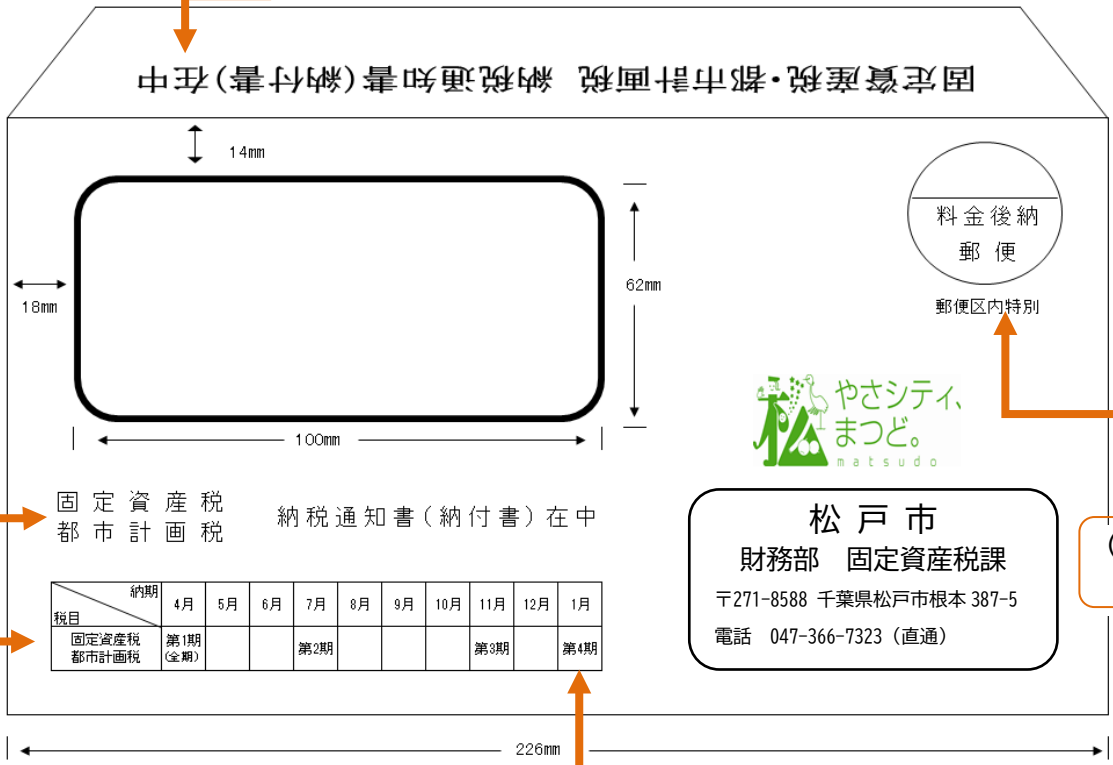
固定資産税・都市計画税　納税通知書(納付書)在中

14mm

18mm

62mm

100mm

料金後納
郵便

郵便区内特別

やさシティ、
まつど。
matsudo

固定資産税
都市計画税

納税通知書(納付書)在中

松戸市
財務部　固定資産税課
〒271-8588 千葉県松戸市根本 387-5
電話　047-366-7323 (直通)

| 納期 税目 | 4月 | 5月 | 6月 | 7月 | 8月 | 9月 | 10月 | 11月 | 12月 | 1月 |
|---|---|---|---|---|---|---|---|---|---|---|
| 固定資産税 都市計画税 | 第1期 (全期) | | | 第2期 | | | | 第3期 | | 第4期 |

226mm